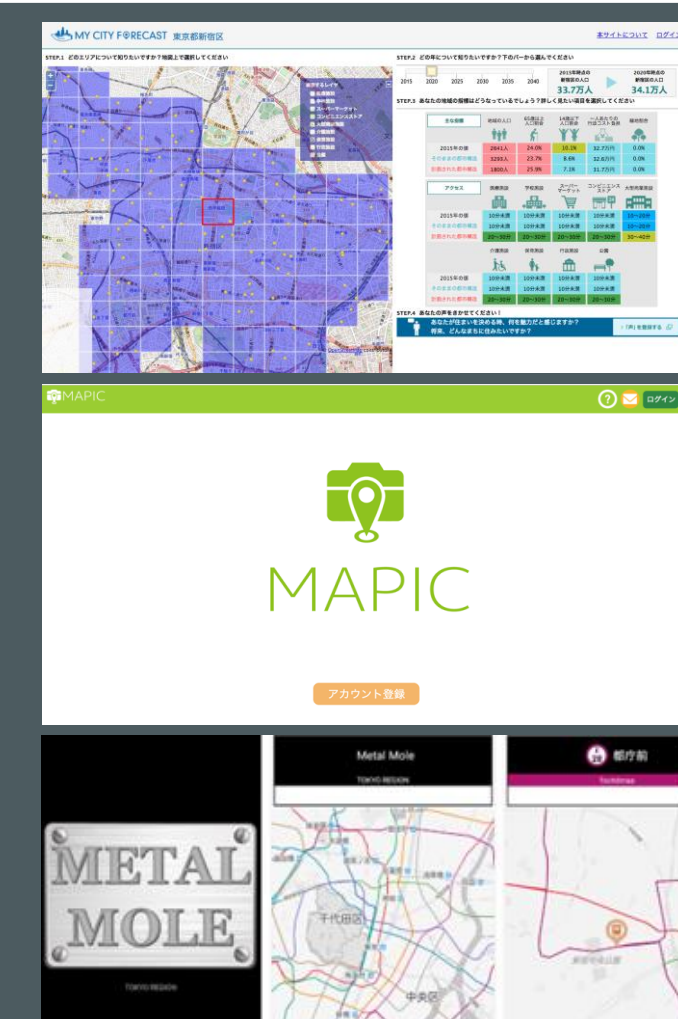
MY CITY FORECAST 東京都新宿区

本サイトについて ログイン

STEP.1 どのエリアについて知りたいですか？地図上で選択してください

STEP.2 どの年について知りたいですか？下のバーから選んでください

2015 2020 2025 2030 2035 2040

2015年時点の新宿区の人口 33.7万人

2020年時点の新宿区の人口 34.1万人

STEP.3 あなたの地域の将来はどうなっているでしょう？詳しく見たい項目を選択してください

| 主な指標 | 地域の人口 | 65歳以上人口割合 | 14歳以下人口割合 | 一人あたりの行政コスト負担 | 緑地割合 |
|---|---|---|---|---|---|
| 2015年の値 | 2641人 | 24.0% | 10.1% | 32.7万円 | 0.0% |
| そのままの都市構造 | 3293人 | 23.7% | 8.6% | 32.6万円 | 0.0% |
| 計画された都市構造 | 1800人 | 25.9% | 7.1% | 31.7万円 | 0.0% |

| アクセス | 医療施設 | 学校施設 | スーパーマーケット | コンビニエンスストア | 大型商業施設 |
|---|---|---|---|---|---|
| 2015年の値 | 10分未満 | 10分未満 | 10分未満 | 10分未満 | 10〜20分 |
| そのままの都市構造 | 10分未満 | 10分未満 | 10分未満 | 10分未満 | 10〜20分 |
| 計画された都市構造 | 20〜30分 | 20〜30分 | 20〜30分 | 20〜30分 | 30〜40分 |

| | 介護施設 | 保育施設 | 行政施設 | 公園 |
|---|---|---|---|---|
| 2015年の値 | 10分未満 | 10分未満 | 10分未満 | 10分未満 |
| そのままの都市構造 | 10分未満 | 10分未満 | 10分未満 | 10分未満 |
| 計画された都市構造 | 20〜30分 | 20〜30分 | 20〜30分 | 20〜30分 |

STEP.4 あなたの声をきかせてください！

あなたが住まいを決める時、何を魅力だと感じますか？将来、どんなまちに住みたいですか？

MAPIC

ログイン

MAPIC

アカウント登録

METAL MOLE

TOKYO REGION

Metal Mole

TOKYO REGION

千代田区

中央区

都庁前

Tochomae